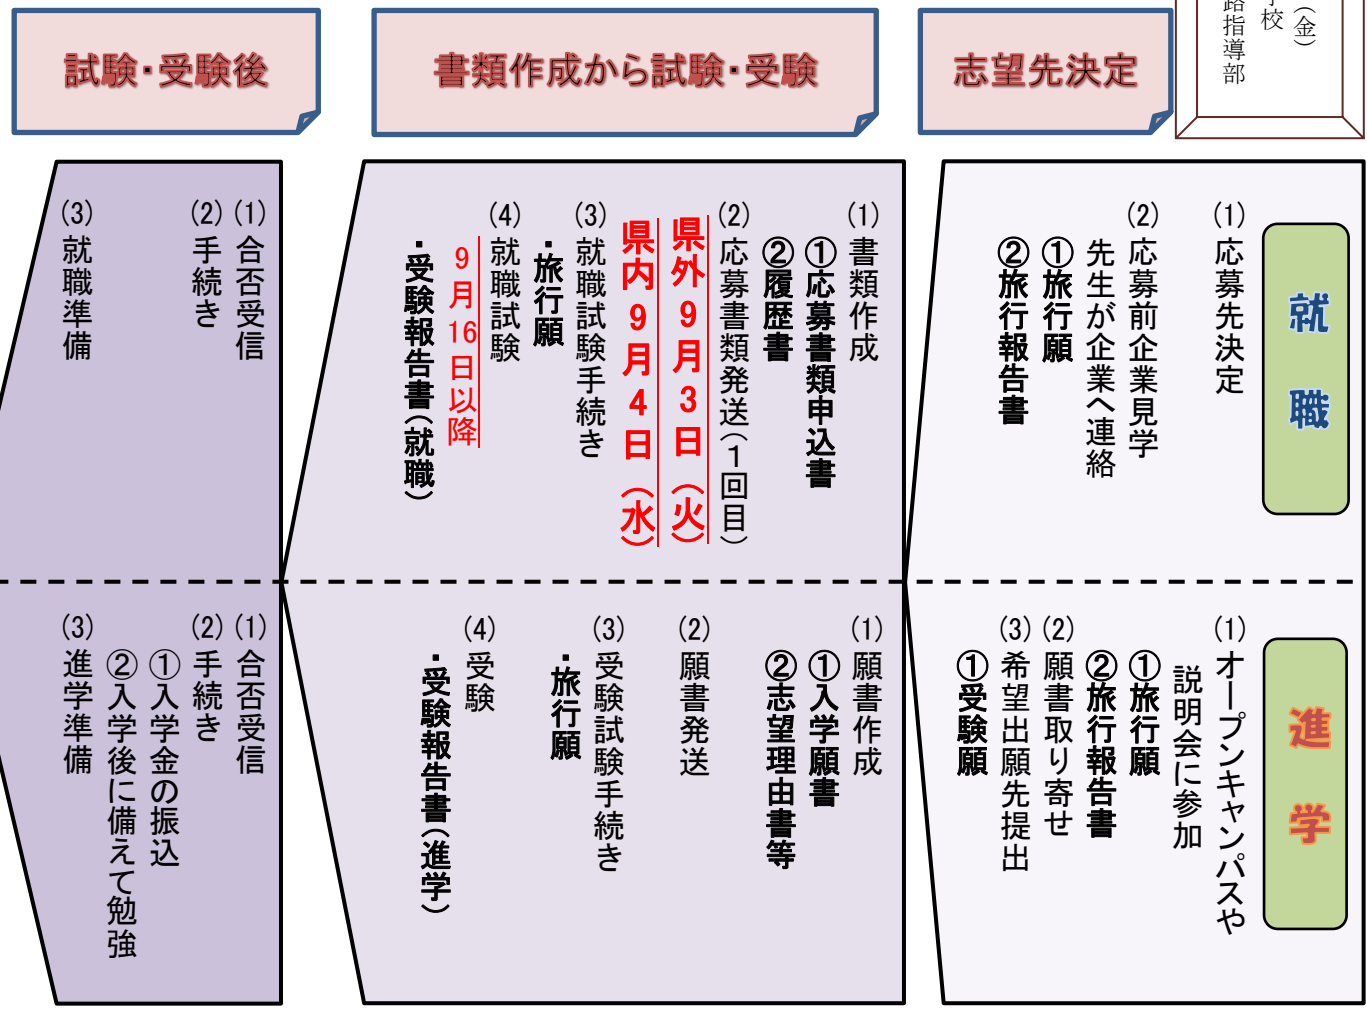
志望先決定

就職

(1) 応募先決定
(2) 応募前企業見学
先生が企業へ連絡
①旅行願
②旅行報告書

進学

(1) オープンキャンパスや説明会に参加
①旅行願
②旅行報告書
(2) 願書取り寄せ
(3) 希望出願先提出
①受験願

書類作成から試験・受験

(1) 書類作成
①応募書類申込書
②履歴書
(2) 応募書類発送(1回目)
県外 9月3日(火)
県内 9月4日(水)
(3) 就職試験手続き
・旅行願
(4) 就職試験
9月16日以降
・受験報告書(就職)

(1) 願書作成
①入学願書
②志望理由書等
(2) 願書発送
(3) 受験試験手続き
・旅行願
(4) 受験
・受験報告書(進学)

試験・受験後

(1) 合否受信
(2) 手続き
(3) 就職準備

(1) 合否受信
(2) 手続き
①入学金の振込
②入学後に備えて勉強
(3) 進学準備

校 (金)
路指導部